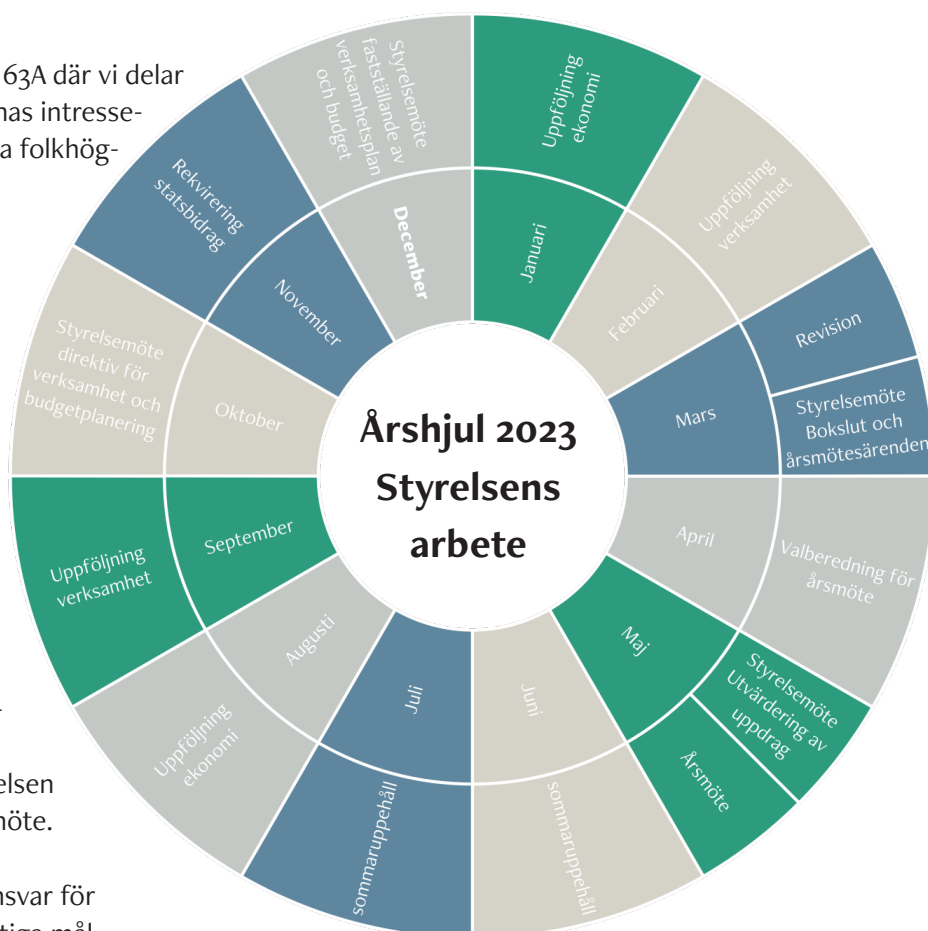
63A där vi delar
nas intresse-
a folkhög-

Styrelsemöte fastställande av verksamhetsplan och budget

Uppföljning ekonomi

Rekvirering statsbidrag

December

Januari

Uppföljning verksamhet

November

Februari

Revision

Styrelsemöte direktiv för verksamhet och budgetplanering

Oktober

Mars

Styrelsemöte Bokslut och årsmötesärenden

Årshjul 2023
Styrelsens
arbete

Uppföljning verksamhet

September

April

Valberedning för årsmöte

Augusti

Maj

Styrelsemöte Utvärdering av uppdrag

Juli

Juni

Årsmöte

Uppföljning ekonomi

sommaruppehåll

sommaruppehåll

elsen
möte.

nsvar för